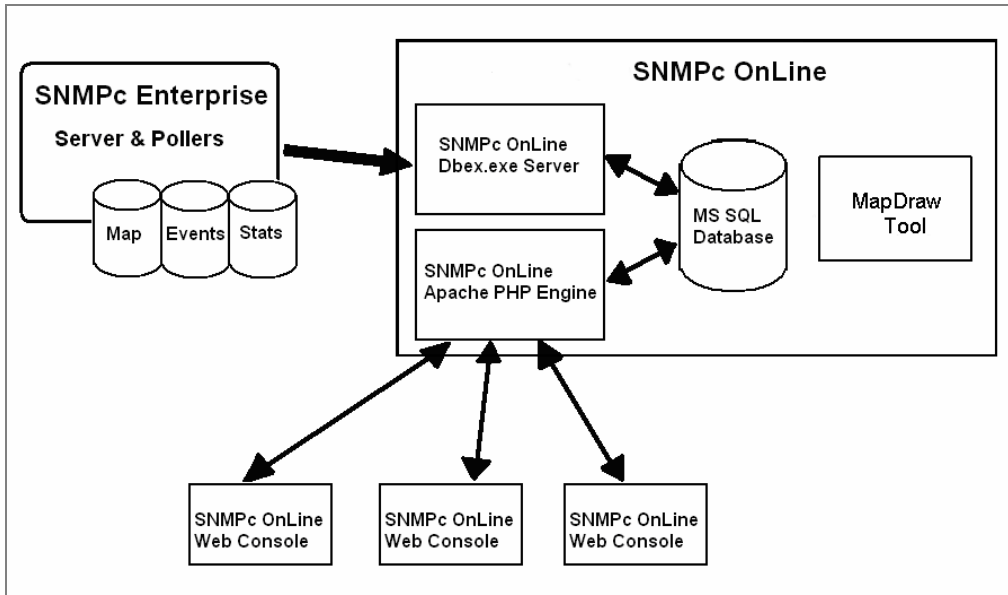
SNMPc Enterprise

Server & Pollers

Map

Events

Stats

SNMPc OnLine

SNMPc OnLine Dbex.exe Server

MS SQL Database

MapDraw Tool

SNMPc OnLine Apache PHP Engine

SNMPc OnLine Web Console

SNMPc OnLine Web Console

SNMPc OnLine Web Console